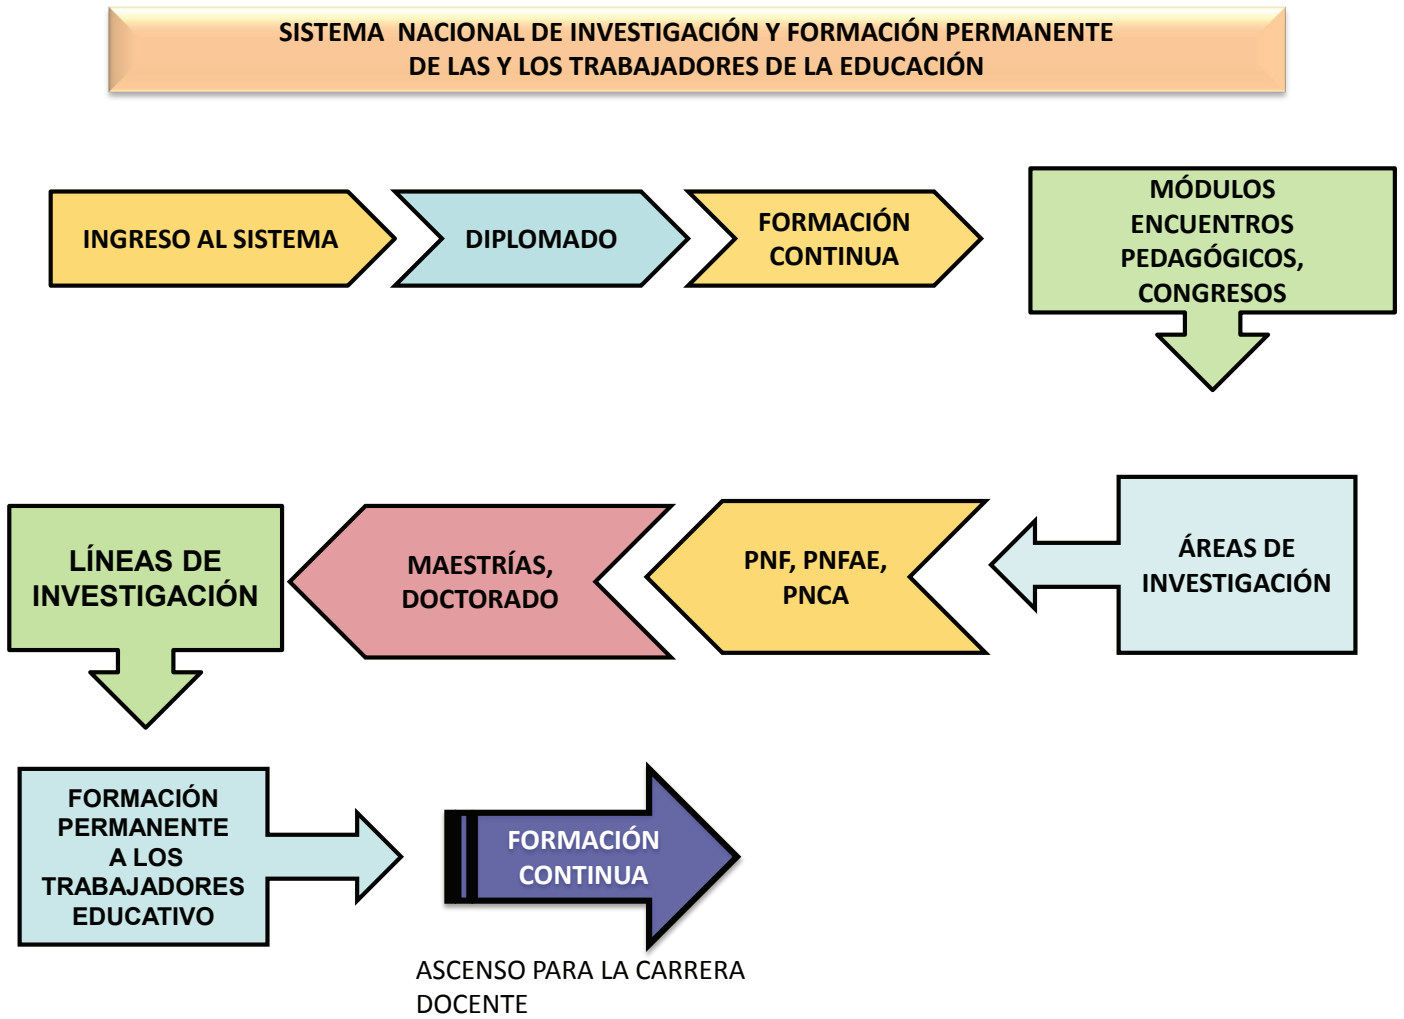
SISTEMA NACIONAL DE INVESTIGACIÓN Y FORMACIÓN PERMANENTE DE LAS Y LOS TRABAJADORES DE LA EDUCACIÓN

INGRESO AL SISTEMA

DIPLOMADO

FORMACIÓN CONTINUA

MÓDULOS ENCUENTROS PEDAGÓGICOS, CONGRESOS

ÁREAS DE INVESTIGACIÓN

PNF, PNFAE, PNCA

MAESTRÍAS, DOCTORADO

LÍNEAS DE INVESTIGACIÓN

FORMACIÓN PERMANENTE A LOS TRABAJADORES EDUCATIVO

FORMACIÓN CONTINUA

ASCENSO PARA LA CARRERA DOCENTE